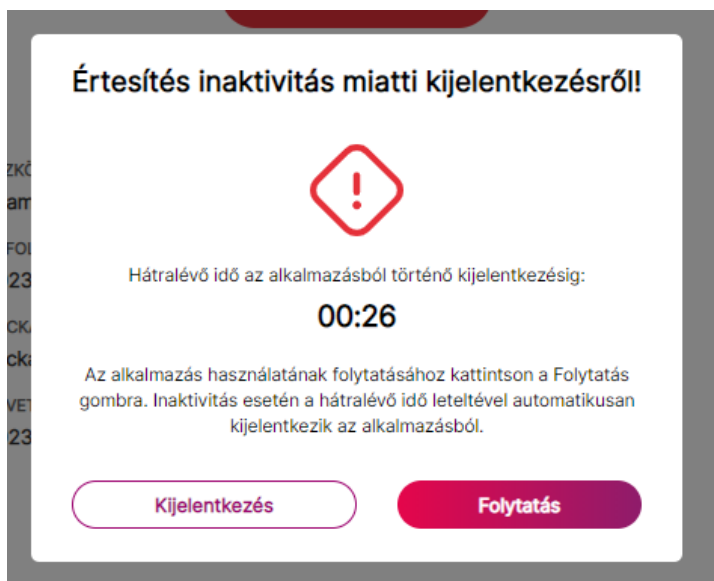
Értesítés inaktivitás miatti kijelentkezésről!

Hátralévő idő az alkalmazásból történő kijelentkezésig:

00:26

Az alkalmazás használatának folytatásához kattintson a Folytatás gombra. Inaktivitás esetén a hátralévő idő leteltével automatikusan kijelentkezik az alkalmazásból.

Kijelentkezés

Folytatás